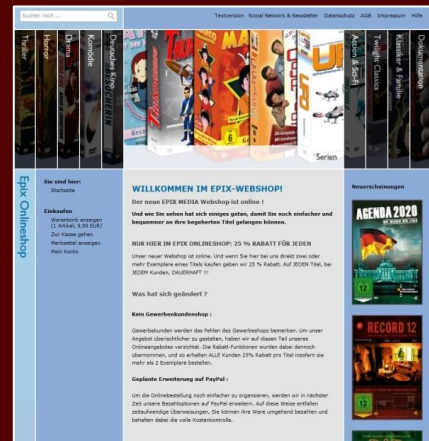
Suchen nach ...

Textversion Sozial Network & Newsletter Datenschutz AGB Impressum Hilfe

Thriller Horror Drama Komödie Deutsches Kino Action & Sci-fi Twilight Classics Klassiker & Familie Dokumentation

Serien

Epix Onlineshop

Sie sind hier: Startseite

Einkaufen
Warenkorb anzeigen (1 Artikel, 9,99 EUR)
Zur Kasse gehen
Merkzettel anzeigen
Mein Konto

WILLKOMMEN IM EPIX-WEBSHOP!

Der neue EPIX MEDIA Webshop ist online !

Und wie Sie sehen hat sich einiges getan, damit Sie noch einfacher und bequemer an Ihre begehrten Titel gelangen können.

NUR HIER IM EPIX ONLINESHOP: 25 % RABATT FÜR JEDEN

Unser neuer Webshop ist online. Und wenn Sie hier bei uns direkt zwei oder mehr Exemplare eines Titels kaufen geben wir 25 % Rabatt. Auf JEDEN Titel, bei JEDEM Kunden, DAUERHAFT !!!

Was hat sich geändert ?

Kein Gewerbekundenshop :

Gewerbekunden werden das Fehlen des Gewerbeshops bemerken. Um unser Angebot übersichtlicher zu gestalten, haben wir auf diesen Teil unseres Onlineangebotes verzichtet. Die Rabatt-Funktionen wurden dabei dennoch übernommen, und so erhalten ALLE Kunden 25% Rabatt pro Titel insofern sie mehr als 2 Exemplare bestellen.

Geplante Erweiterung auf PayPal :

Um die Onlinebestellung noch einfacher zu organisieren, werden wir in nächster Zeit unsere Bezahloptionen auf PayPal erweitern. Auf diese Weise entfallen zeitaufwendige Überweisungen, Sie können ihre Ware umgehend bezahlen und behalten dabei die volle Kostenkontrolle.

Neuerscheinungen

AGENDA 2020

RECORD 12